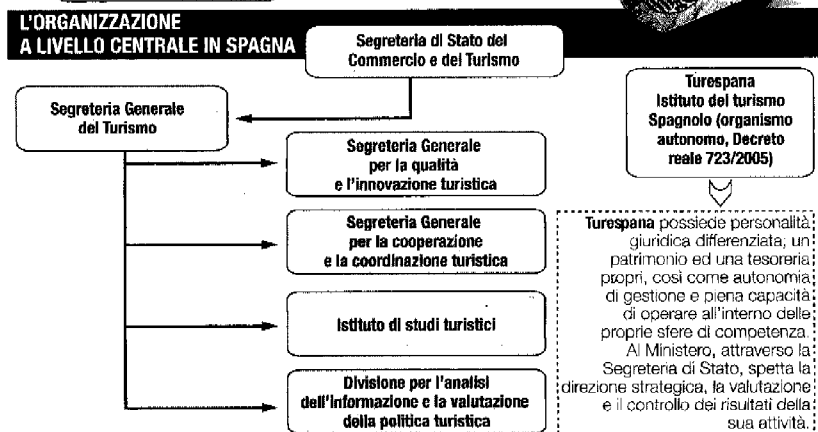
L'ORGANIZZAZIONE A LIVELLO CENTRALE IN SPAGNA

Segreteria di Stato del Commercio e del Turismo

Segreteria Generale del Turismo

Segreteria Generale per la qualità e l'innovazione turistica

Segreteria Generale per la cooperazione e la coordinazione turistica

Istituto di studi turistici

Divisione per l'analisi dell'informazione e la valutazione della politica turistica

Turespana Istituto del turismo Spagnolo (organismo autonomo, Decreto reale 723/2005)

Turespana possiede personalità giuridica differenziata, un patrimonio ed una tesoreria propri, così come autonomia di gestione e piena capacità di operare all'interno delle proprie sfere di competenza. Al Ministero, attraverso la Segreteria di Stato, spetta la direzione strategica, la valutazione e il controllo dei risultati della sua attività.